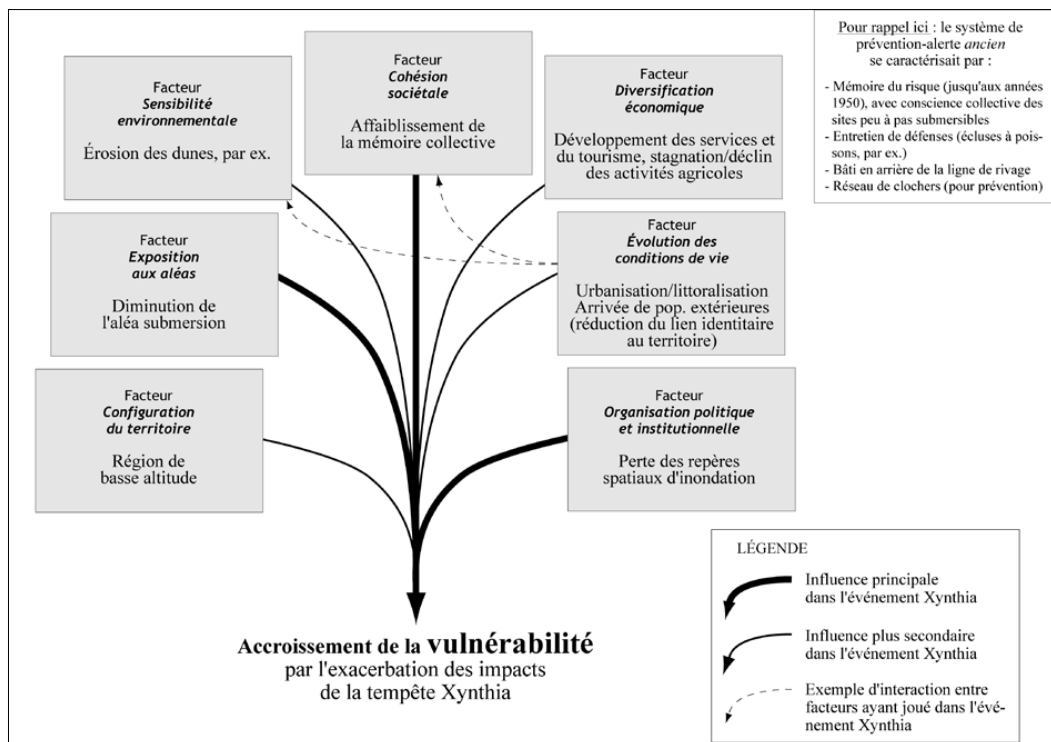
Facteur
*Sensibilité environnementale*

Érosion des dunes, par ex.

Facteur
*Cohésion sociétale*

Affaiblissement de la mémoire collective

Facteur
*Diversification économique*

Développement des services et du tourisme, stagnation/déclin des activités agricoles

Pour rappel ici : le système de prévention-alerte *ancien* se caractérisait par :

- Mémoire du risque (jusqu'aux années 1950), avec conscience collective des sites peu à pas submersibles
- Entretien de défenses (écluses à poissons, par ex.)
- Bâti en arrière de la ligne de rivage
- Réseau de clochers (pour prévention)

Facteur
*Exposition aux aléas*

Diminution de l'aléa submersion

Facteur
*Évolution des conditions de vie*

Urbanisation/littoralisation
Arrivée de pop. extérieures (réduction du lien identitaire au territoire)

Facteur
*Configuration du territoire*

Région de basse altitude

Facteur
*Organisation politique et institutionnelle*

Perte des repères spatiaux d'inondation

LÉGENDE

Influence principale dans l'événement Xynthia

Influence plus secondaire dans l'événement Xynthia

Exemple d'interaction entre facteurs ayant joué dans l'événement Xynthia

Accroissement de la vulnérabilité
par l'exacerbation des impacts de la tempête Xynthia